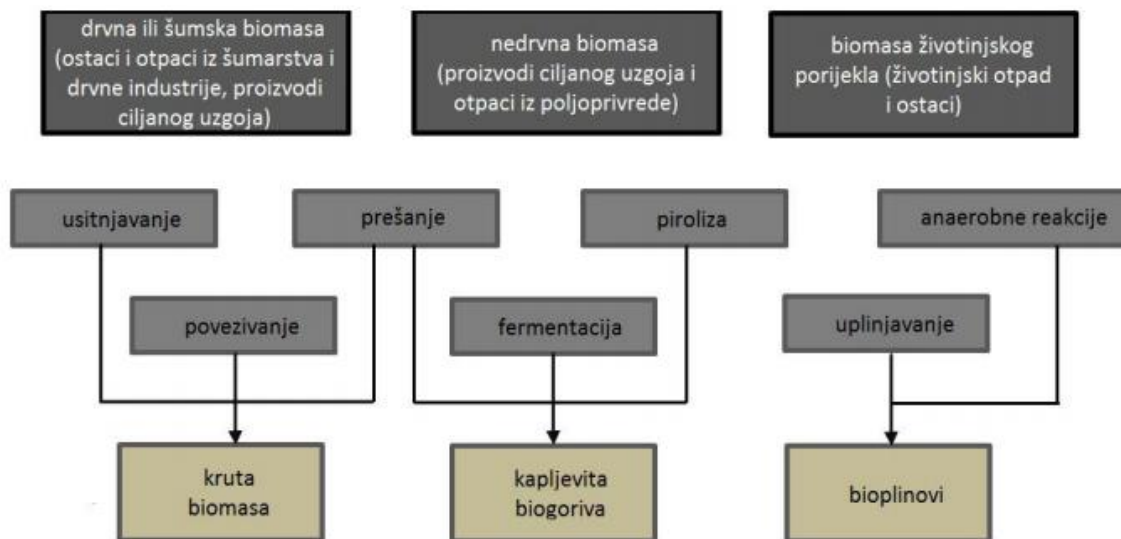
drvna ili šumska biomasa (ostaci i otpaci iz šumarstva i drvne industrije, proizvodi ciljanog uzgoja)

nedrvna biomasa (proizvodi ciljanog uzgoja i otpaci iz poljoprivrede)

biomasa životinjskog porijekla (životinjski otpad i ostaci)

usitnjavanje

prešanje

piroliza

anaerobne reakcije

povezivanje

fermentacija

uplinjavanje

kruta biomasa

kapljevita biogoriva

bioplinovi